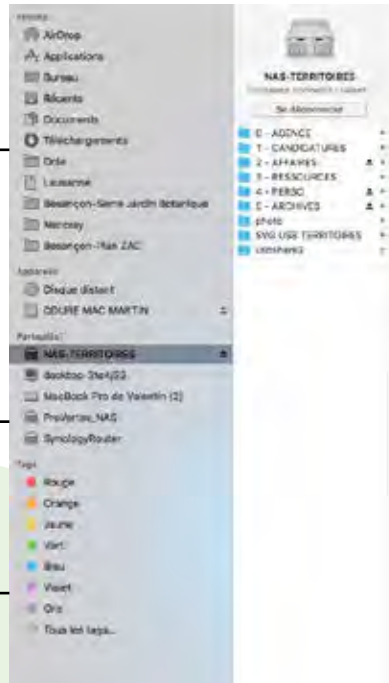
Favoris
AirDrop
Applications
Bureau
Récents
Documents
Téléchargements
Orla
Lausanne
Besançon-Serre Jardin Botanique
Mercey
Besançon-Tilsit ZAC

Appareils
Disque distant
ODURE MAC MARTIN

Partagés
NAS-TERRITOIRES
desktop-3te4j03
MacBook Pro de Valentin (2)
ProVertes_NAS
SynologyRouter

Tags
Rouge
Orange
Jaune
Vert
Bleu
Violet
Gris
Tous les tags...

NAS-TERRITOIRES
Connexion : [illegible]
Se déconnecter

0 - AGENCE
1 - CANDIDATURES
2 - AFFAIRES
3 - RESSOURCES
4 - PERSO
5 - ARCHIVES
photo
SYG USB TERRITOIRES
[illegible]